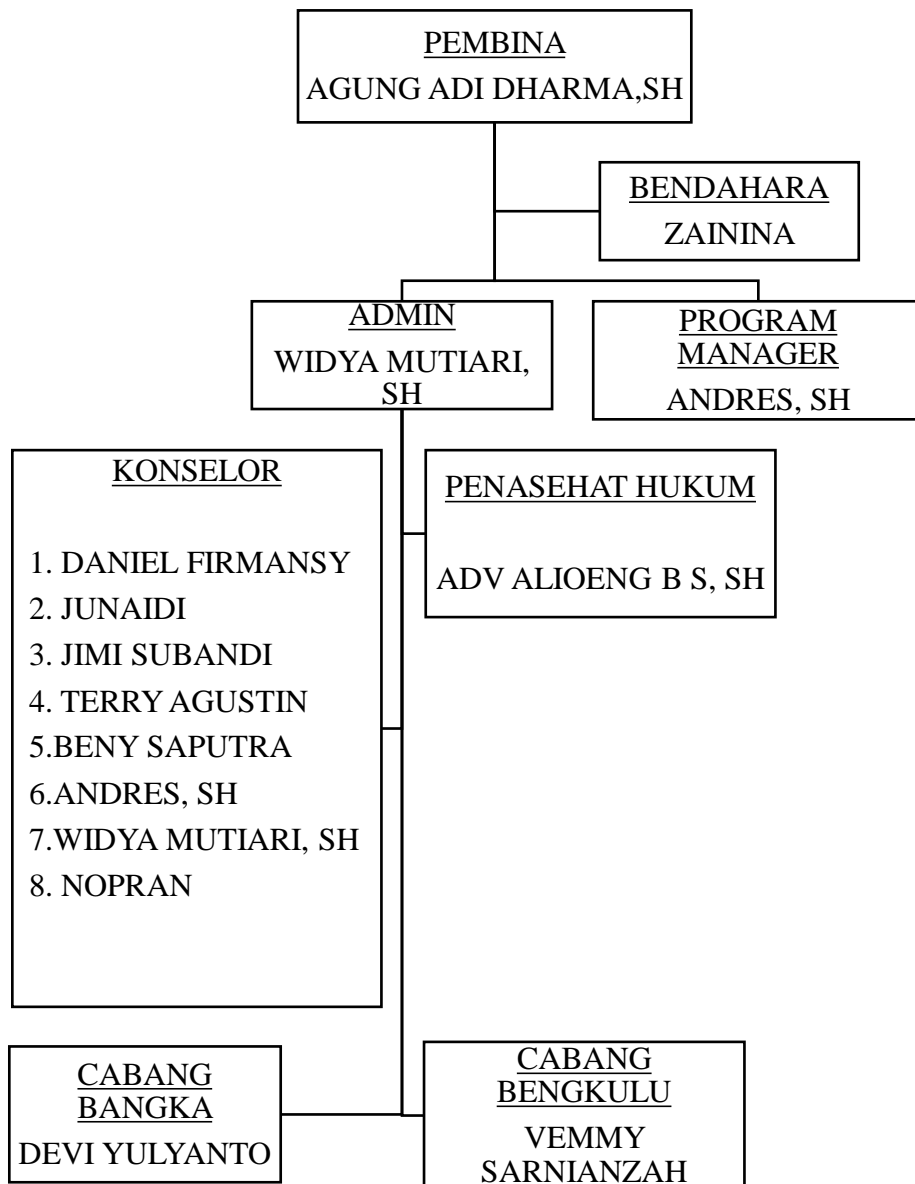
PEMBINA
AGUNG ADI DHARMA,SH

BENDAHARA
ZAININA

ADMIN
WIDYA MUTIARI, SH

PROGRAM MANAGER
ANDRES, SH

KONSELOR

1. DANIEL FIRMANSY
2. JUNAIDI
3. JIMI SUBANDI
4. TERRY AGUSTIN
5.BENY SAPUTRA
6.ANDRES, SH
7.WIDYA MUTIARI, SH
8. NOPRAN

PENASEHAT HUKUM

ADV ALIOENG B S, SH

CABANG BANGKA
DEVI YULYANTO

CABANG BENGKULU
VEMMY SARNIANZAH